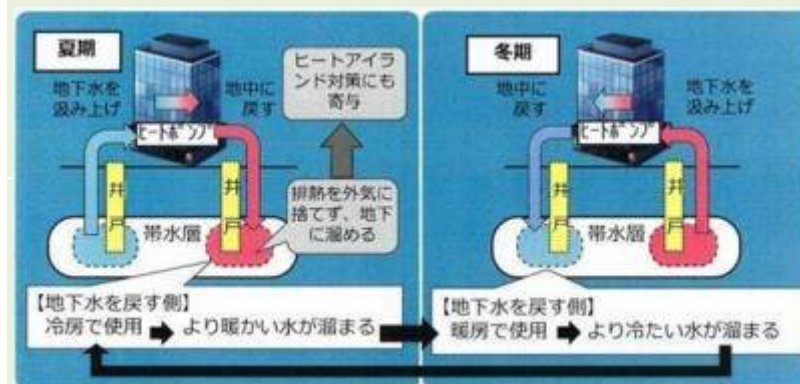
夏期

地下水を汲み上げ

地中に戻す

ヒートアイランド対策にも寄与

ヒートポンプ

井戸

井戸

排熱を外気に捨てず、地下に溜める

帯水層

【地下水を戻す側】
冷房で使用 ➡ より暖かい水が溜まる

冬期

地中に戻す

地下水を汲み上げ

ヒートポンプ

井戸

井戸

帯水層

【地下水を戻す側】
暖房で使用 ➡ より冷たい水が溜まる